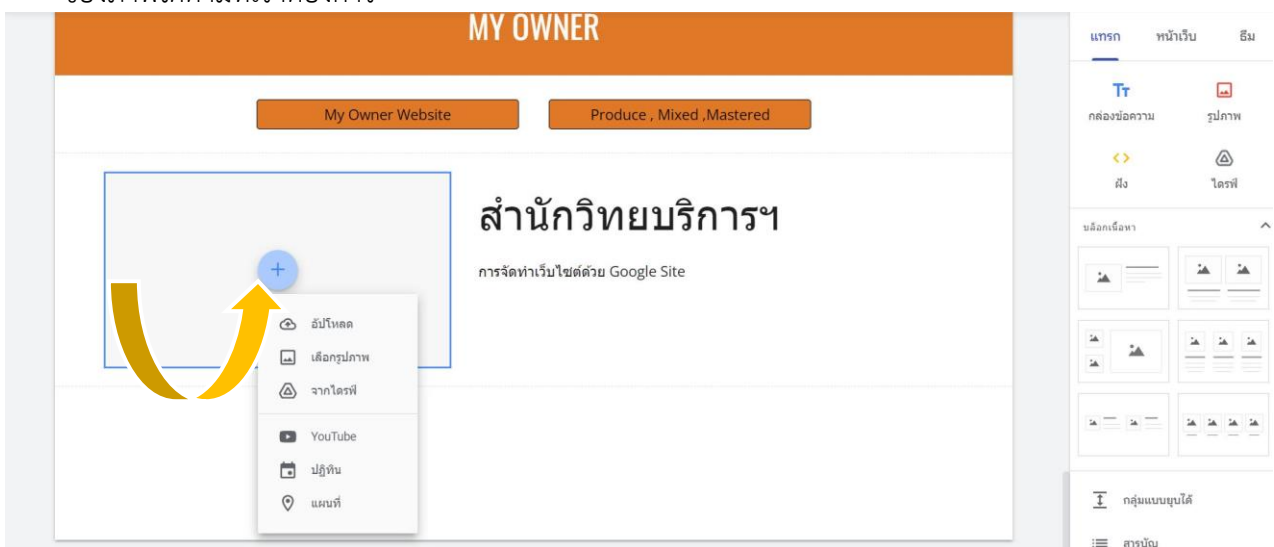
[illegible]

MY OWNER

My Owner Website

Produce , Mixed ,Mastered

สำนักวิทยบริการฯ

การจัดทำเว็บไซต์ด้วย Google Site

อัปโหลด

เลือกรูปภาพ

จากไดรฟ์

YouTube

ปฏิทิน

แผนที่

แทรก หน้าเว็บ ธีม

กล่องข้อความ

รูปภาพ

ฝัง

ไดรฟ์

บล็อกเนื้อหา

กลุ่มแบบยุบได้

สารบัญ